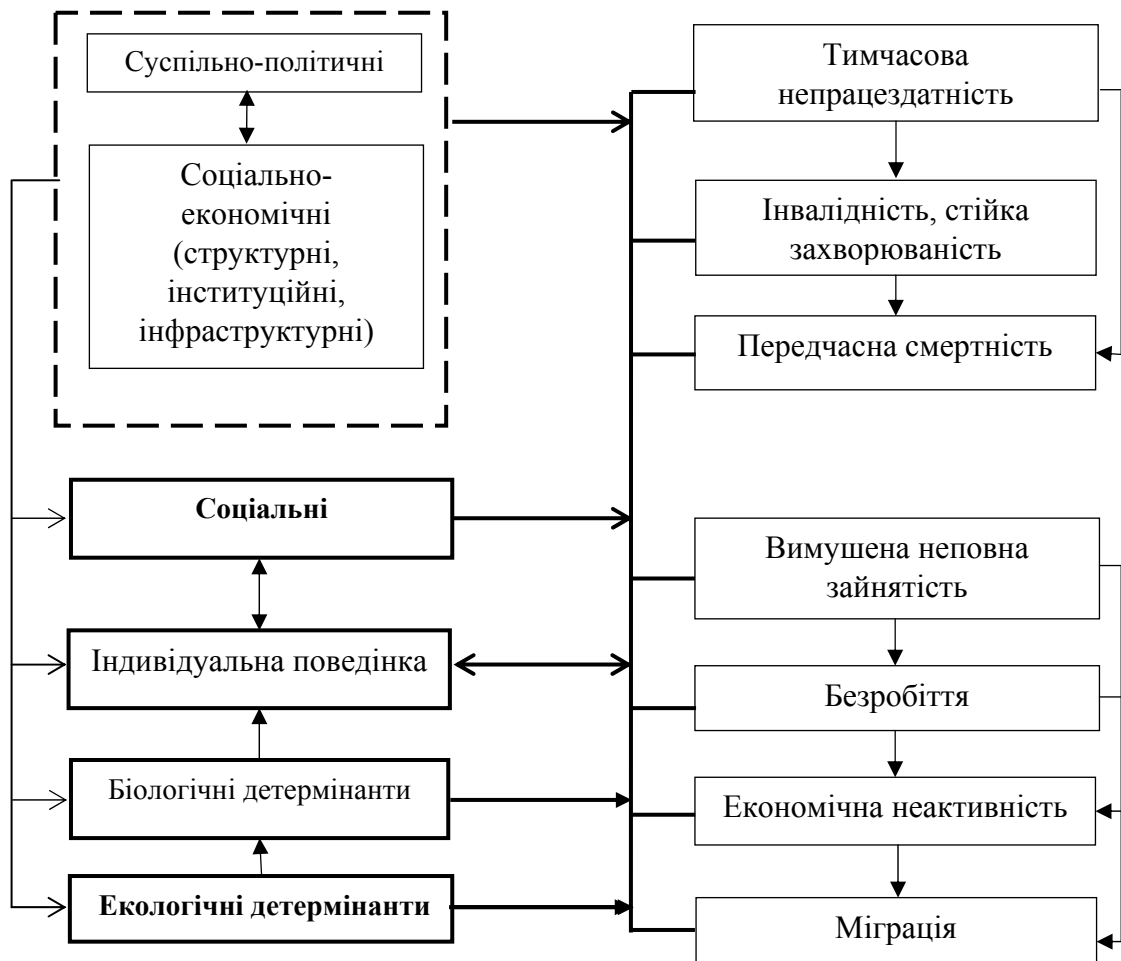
Суспільно-політичні

Соціально-економічні (структурні, інституційні, інфраструктурні)

Соціальні

Індивідуальна поведінка

Біологічні детермінанти

Екологічні детермінанти

Тимчасова непрацездатність

Інвалідність, стійка захворюваність

Передчасна смертність

Вимушена неповна зайнятість

Безробіття

Економічна неактивність

Міграція